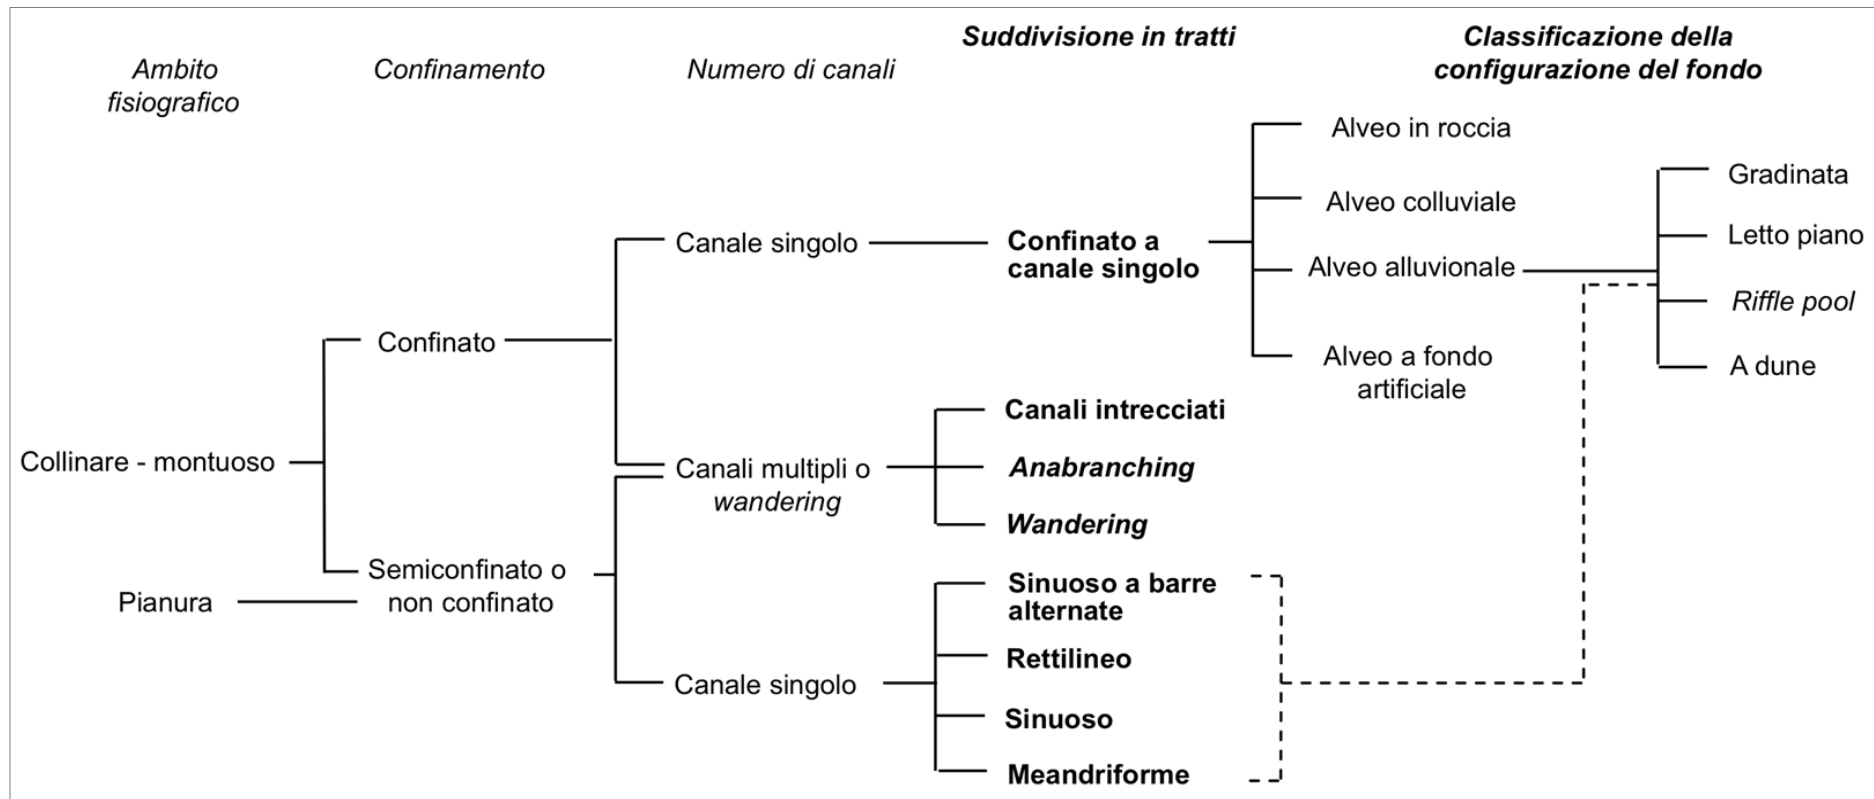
Ambito fisiografico

Confinamento

Numero di canali

Suddivisione in tratti

Classificazione della configurazione del fondo

Alveo in roccia

Gradinata

Alveo colluviale

Canale singolo

Confinato a canale singolo

Letto piano

Alveo alluvionale

Riffle pool

Confinato

Alveo a fondo artificiale

A dune

Canali intrecciati

Collinare - montuoso

Canali multipli o wandering

Anabranching

Wandering

Semiconfinato o non confinato

Sinuoso a barre alternate

Pianura

Rettilineo

Canale singolo

Sinuoso

Meandriforme